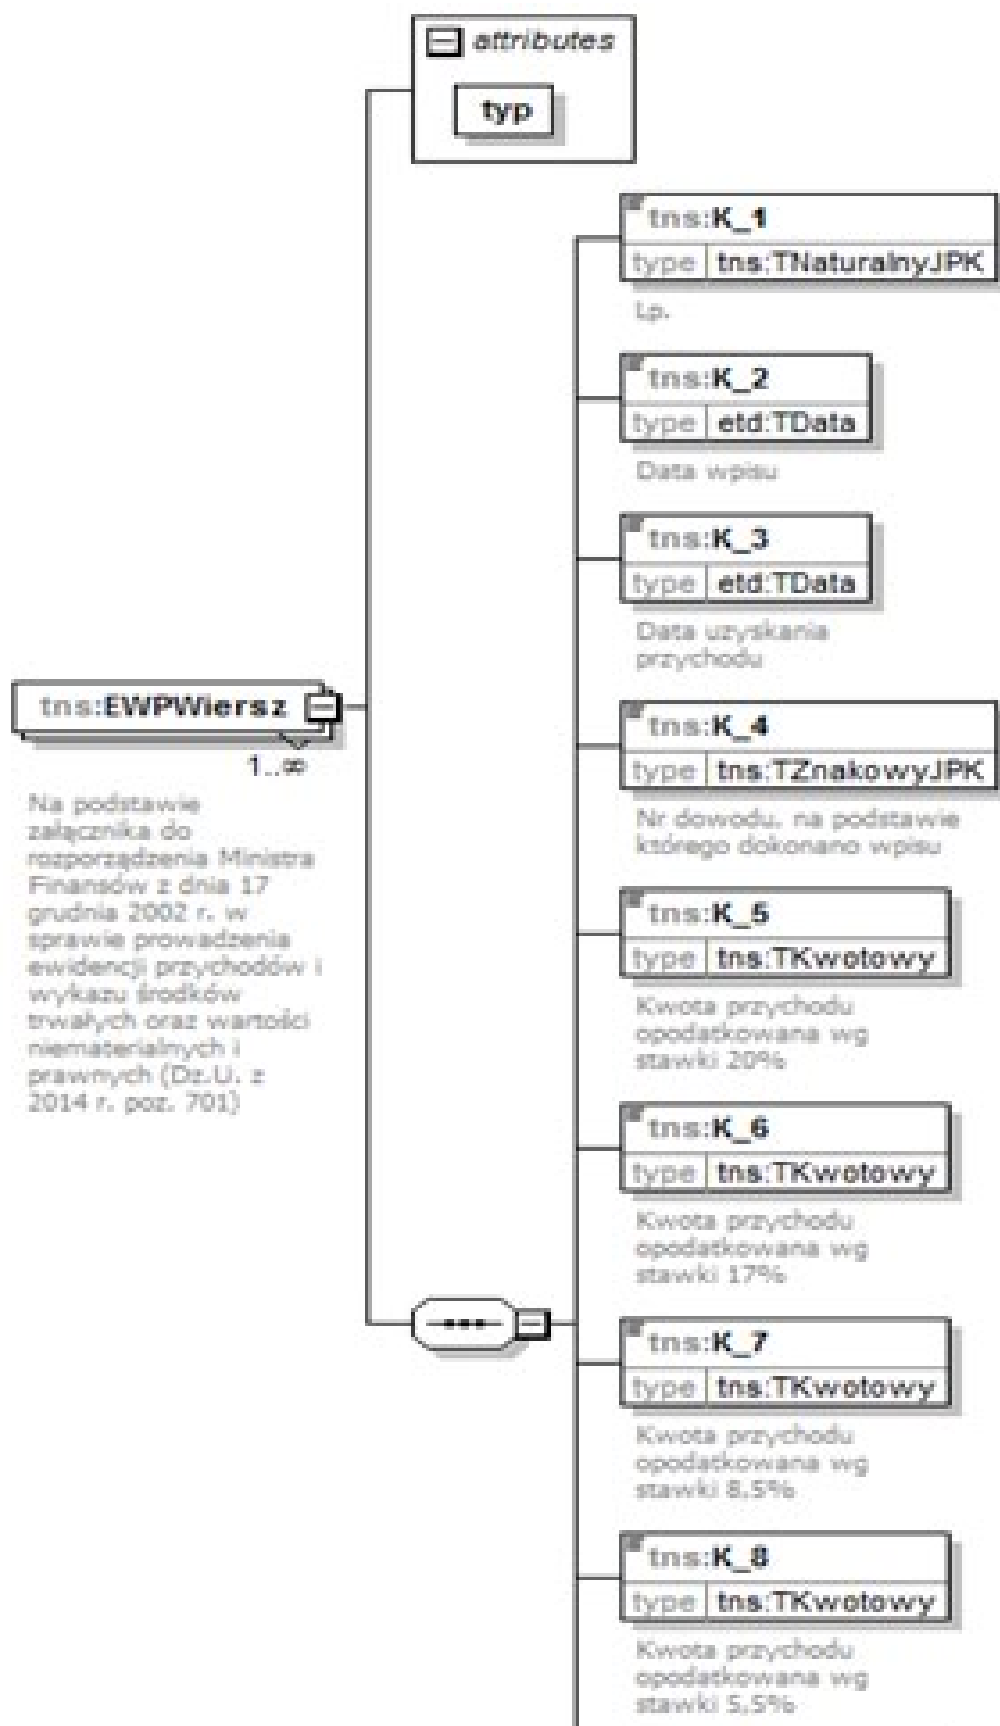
attributes

typ

tns:EWPWiersz

1..∞

Na podstawie załącznika do rozporządzenia Ministra Finansów z dnia 17 grudnia 2002 r. w sprawie prowadzenia ewidencji przychodów i wykazu środków trwałych oraz wartości niematerialnych i prawnych (Dz.U. z 2014 r. poz. 701)

tns:K_1
type tns:TNaturalnyJPK
Lp.

tns:K_2
type etd:TData
Data wpisu

tns:K_3
type etd:TData
Data uzyskania przychodu

tns:K_4
type tns:TZnakowyJPK
Nr dowodu, na podstawie którego dokonano wpisu

tns:K_5
type tns:TKwotowy
Kwota przychodu opodatkowana wg stawki 20%

tns:K_6
type tns:TKwotowy
Kwota przychodu opodatkowana wg stawki 17%

tns:K_7
type tns:TKwotowy
Kwota przychodu opodatkowana wg stawki 8,5%

tns:K_8
type tns:TKwotowy
Kwota przychodu opodatkowana wg stawki 5,5%